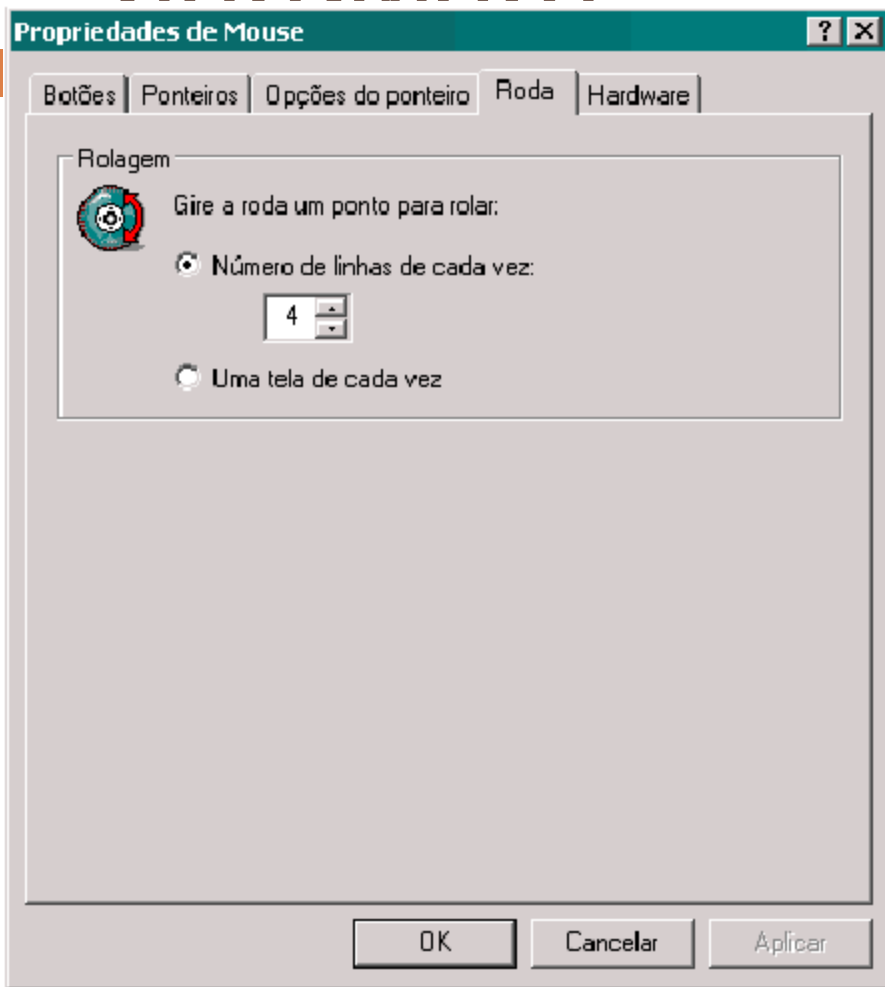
Propriedades de Mouse

?

Botões | Ponteiros | Opções do ponteiro | Roda | Hardware

Rolagem

Gire a roda um ponto para rolar:

Número de linhas de cada vez:

4

Uma tela de cada vez

OK

Cancelar

Aplicar